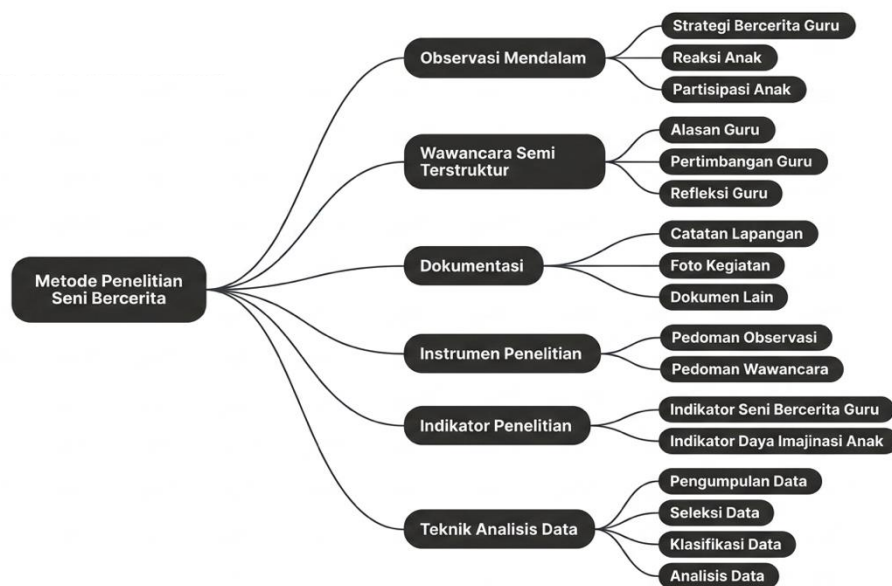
Metode Penelitian Seni Bercerita

Observasi Mendalam
Strategi Bercerita Guru
Reaksi Anak
Partisipasi Anak

Wawancara Semi Terstruktur
Alasan Guru
Pertimbangan Guru
Refleksi Guru

Dokumentasi
Catatan Lapangan
Foto Kegiatan
Dokumen Lain

Instrumen Penelitian
Pedoman Observasi
Pedoman Wawancara

Indikator Penelitian
Indikator Seni Bercerita Guru
Indikator Daya Imajinasi Anak

Teknik Analisis Data
Pengumpulan Data
Seleksi Data
Klasifikasi Data
Analisis Data